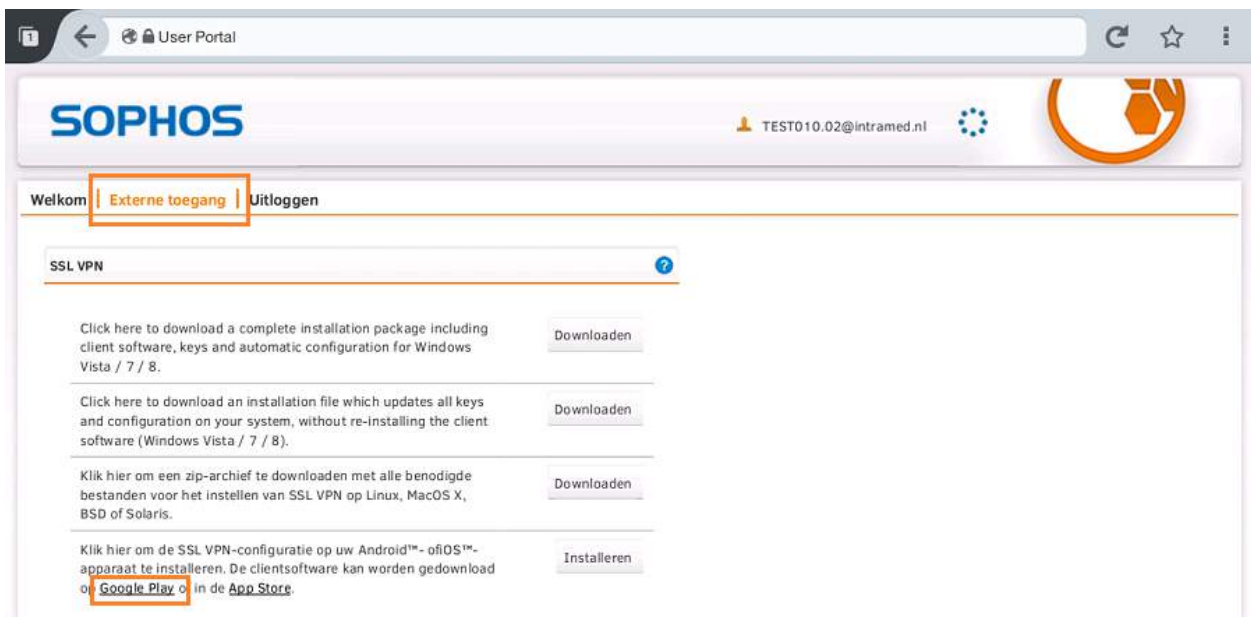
User Portal

SOPHOS

TEST010.02@intramed.nl

Welkom | Externe toegang | Uitloggen

SSL VPN

Click here to download a complete installation package including client software, keys and automatic configuration for Windows Vista / 7 / 8.

Downloaden

Click here to download an installation file which updates all keys and configuration on your system, without re-installing the client software (Windows Vista / 7 / 8).

Downloaden

Klik hier om een zip-archief te downloaden met alle benodigde bestanden voor het instellen van SSL VPN op Linux, MacOS X, BSD of Solaris.

Downloaden

Klik hier om de SSL VPN-configuratie op uw Android™- ofiOS™-apparaat te installeren. De clientsoftware kan worden gedownload op Google Play of in de App Store.

Installeren